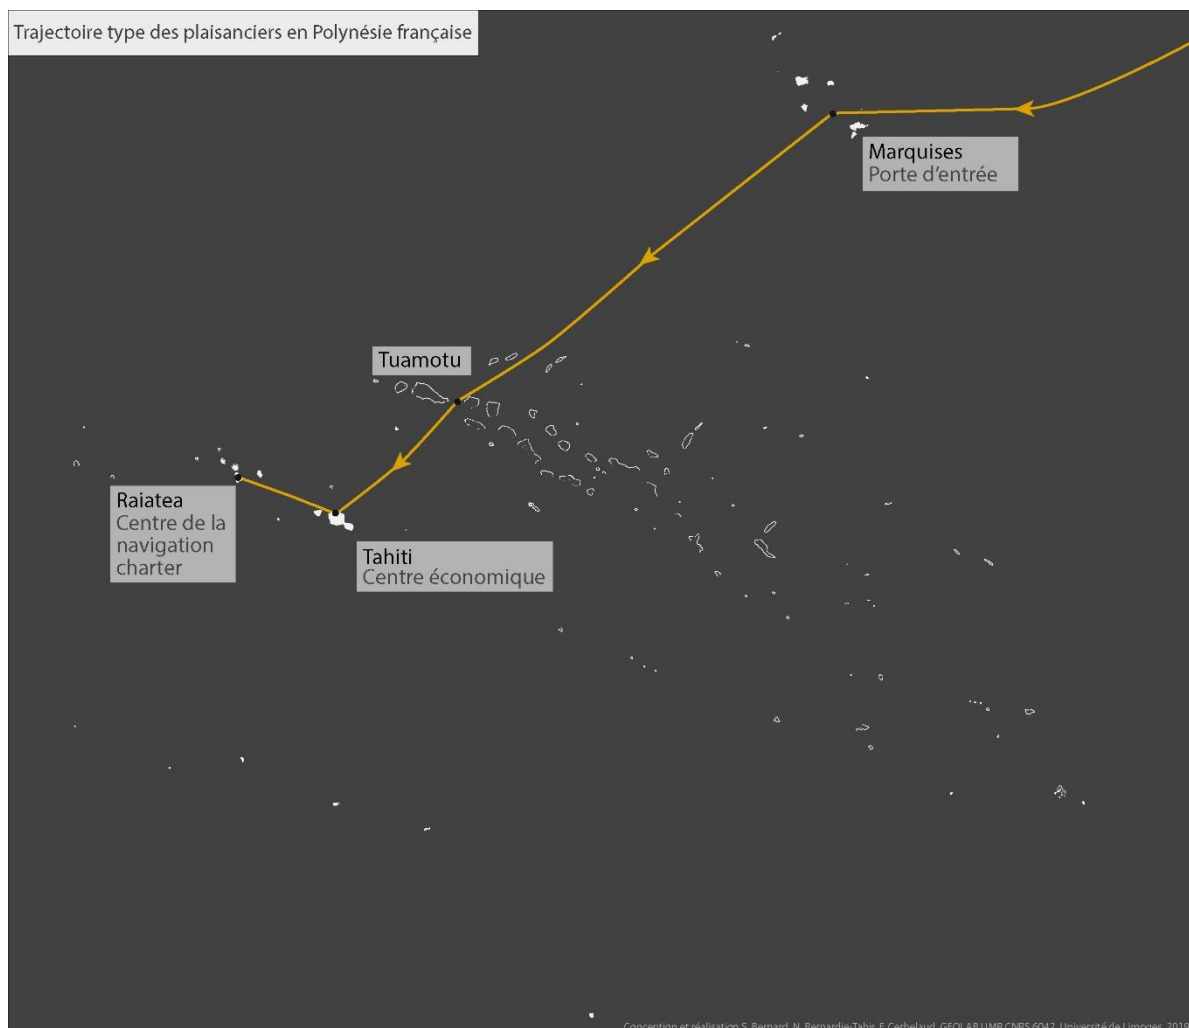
Trajectoire type des plaisanciers en Polynésie française

Marquises
Porte d'entrée

Tuamotu

Raiatea
Centre de la navigation charter

Tahiti
Centre économique

Conception et réalisation S. Bernard, N. Bernardie-Tahir, F. Cerbelaud, GEOLAB UMR CNRS 6042, Université de Limoges, 2019